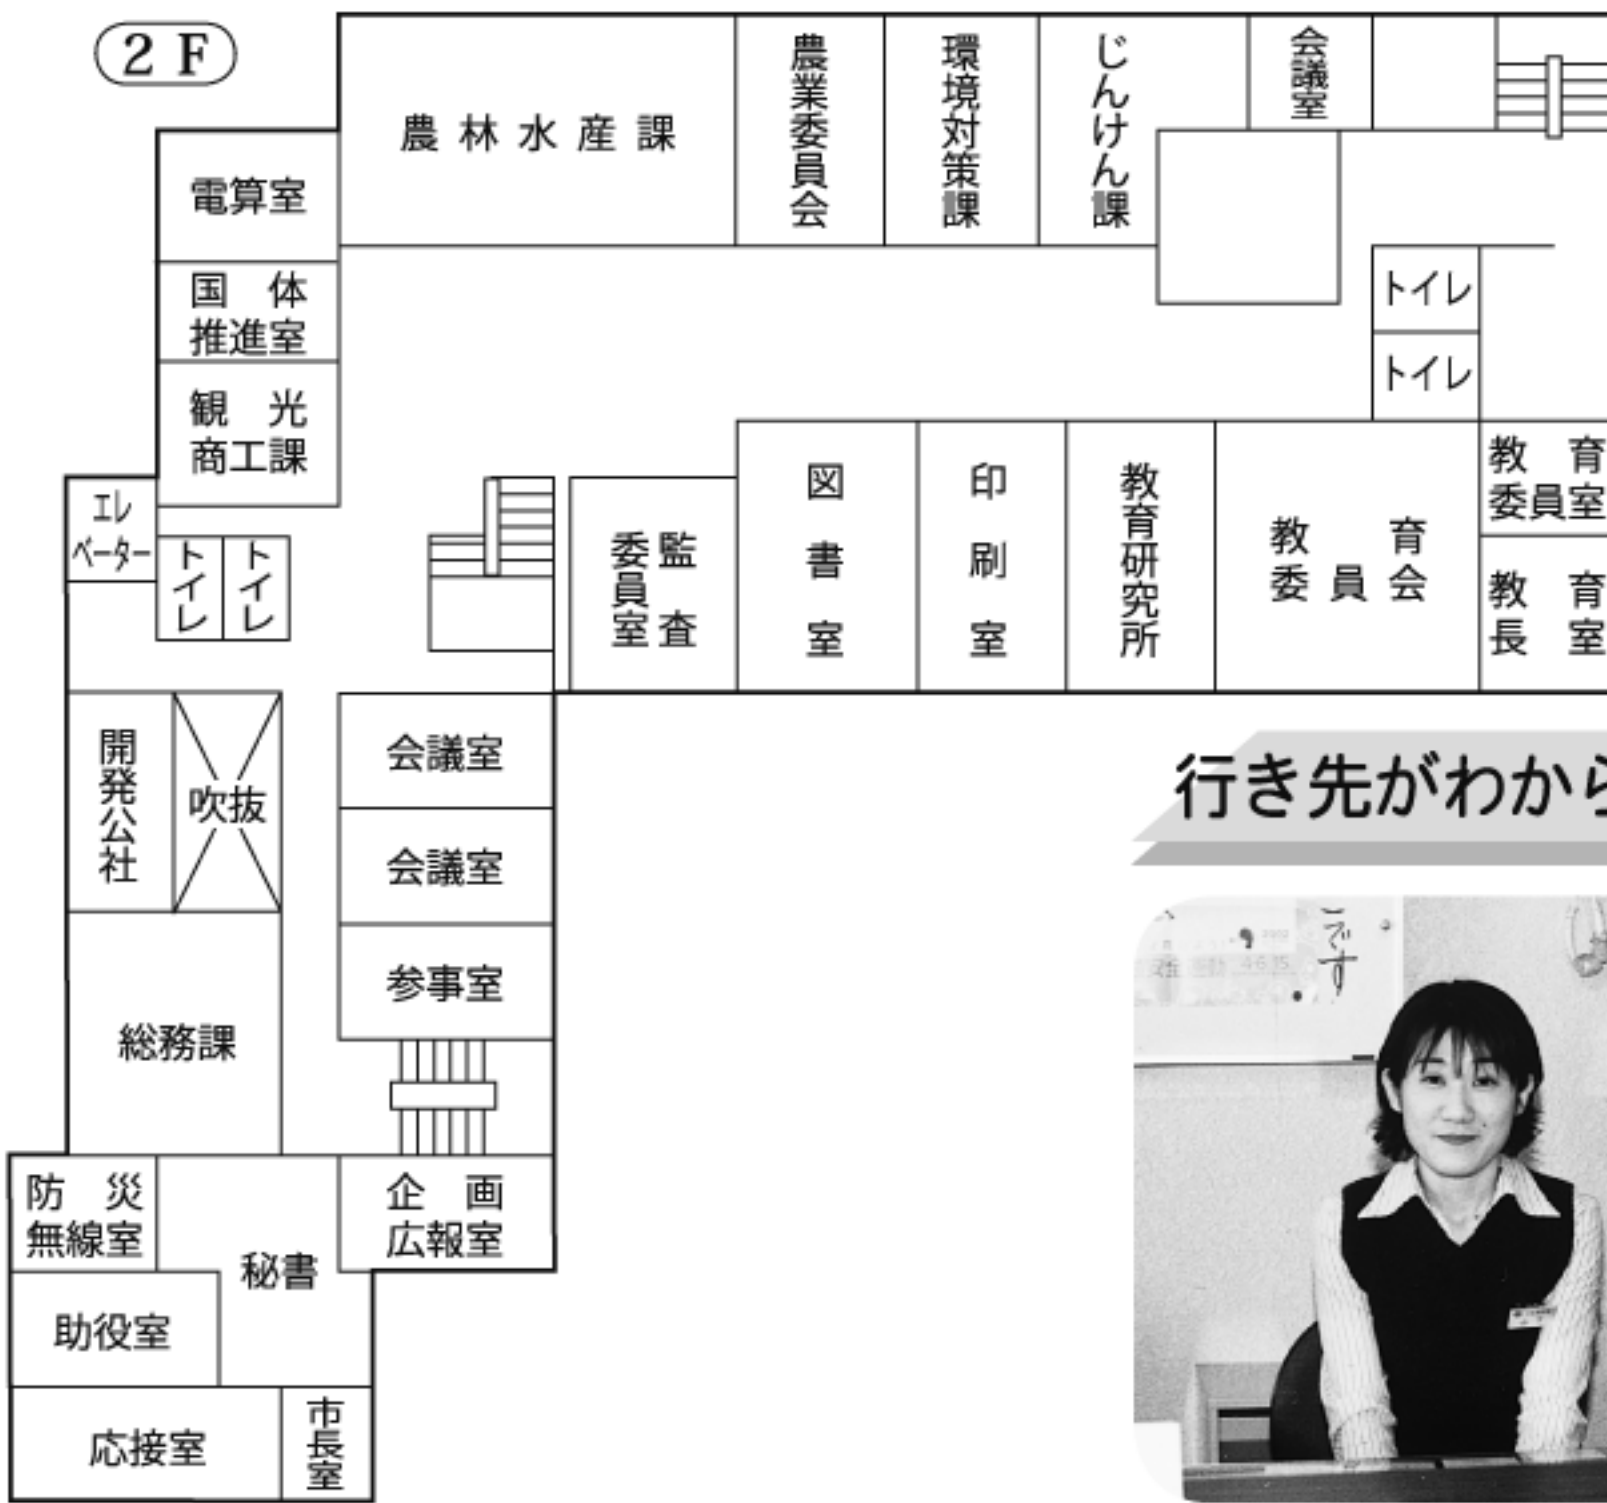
2F

農林水産課

農業委員会

環境対策課

じんけん課

会議室

電算室

国体推進室

観光商工課

トイレ

トイレ

エレベーター

トイレ

トイレ

監査委員室

図書室

印刷室

教育研究所

教育委員会

教育委員室

教育長室

開発公社

吹抜

会議室

会議室

参事室

行き先がわから

総務課

防災無線室

秘書

企画広報室

助役室

応接室

市長室

です